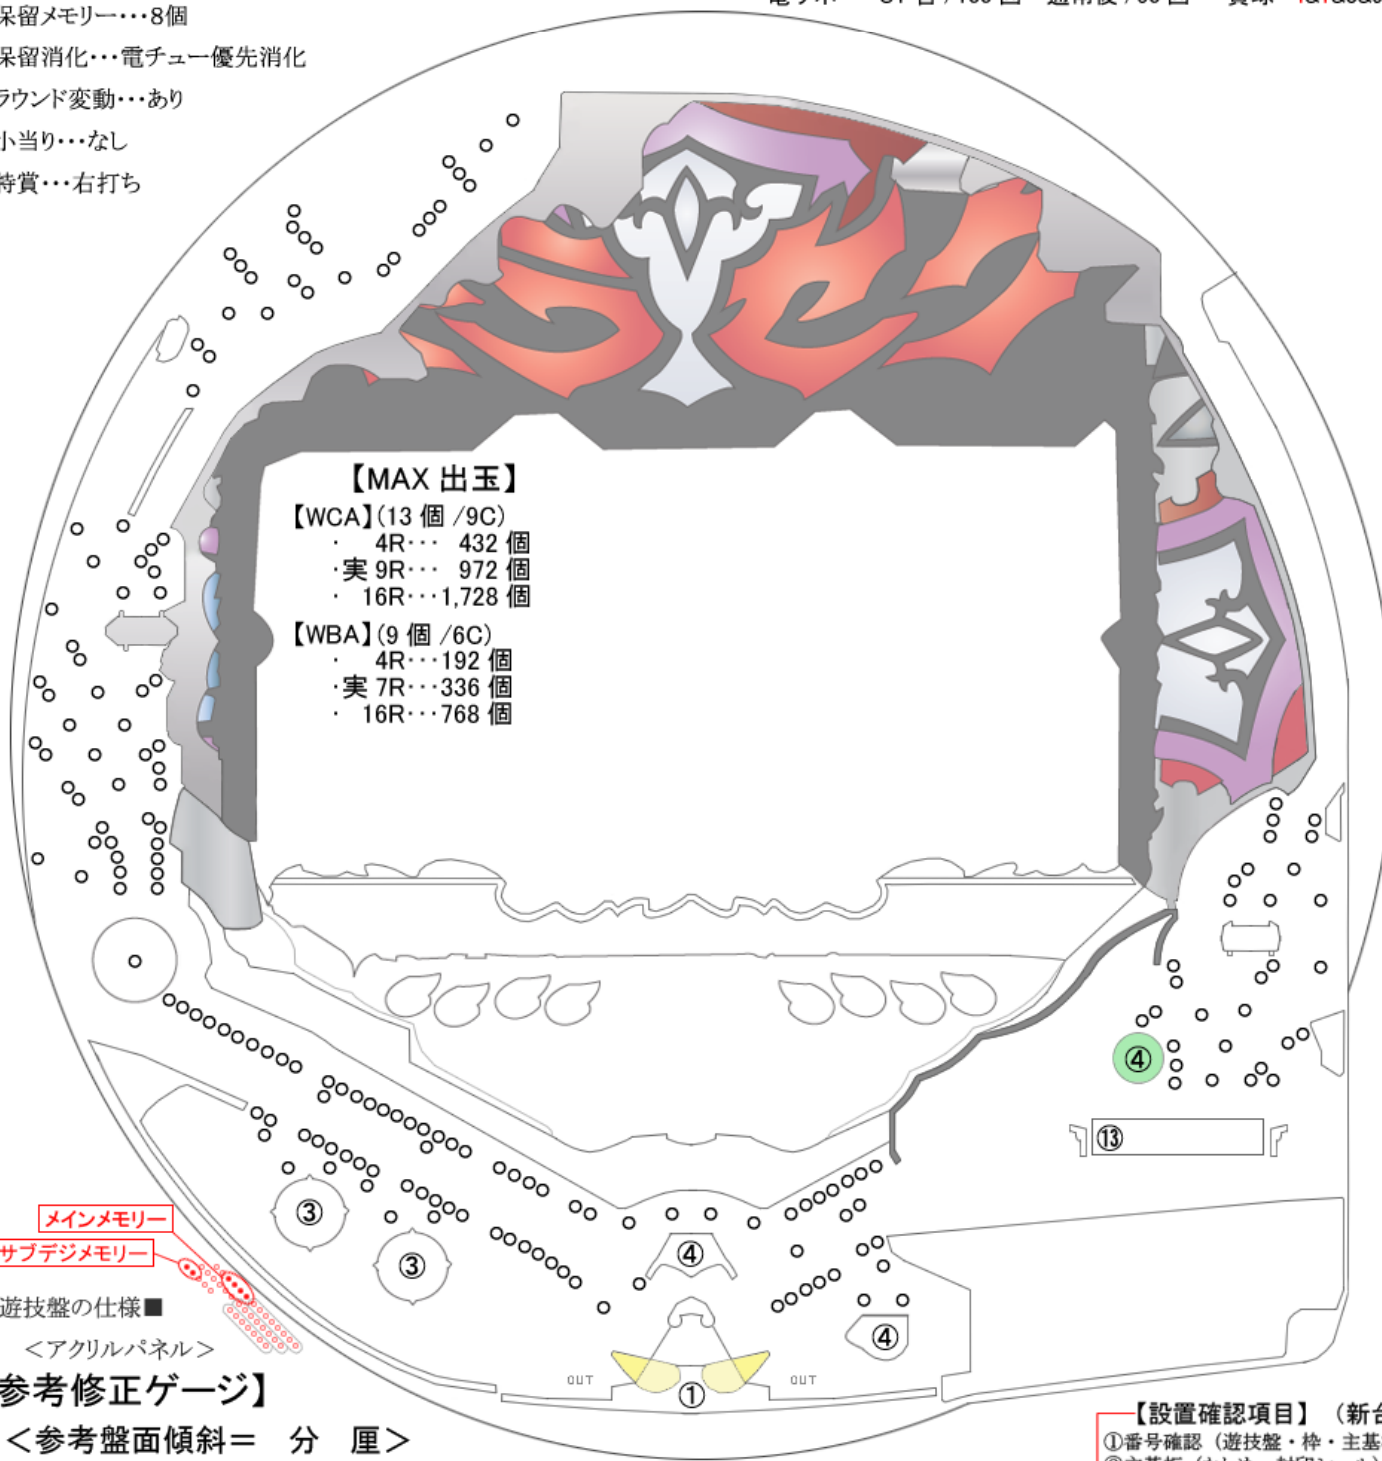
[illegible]

呆留メモリー・・・8個
呆留消化・・・電チュー優先消化
ラウンド変動・・・あり
小当り・・・なし
特賞・・・右打ち

【MAX 出玉】
【WCA】(13 個 /9C)
・ 4R・・・ 432 個
・実 9R・・・ 972 個
・ 16R・・・1,728 個
【WBA】(9 個 /6C)
・ 4R・・・192 個
・実 7R・・・336 個
・ 16R・・・768 個

④
⑬
③
③
④
④
OUT
①
OUT

メインメモリー
サブデジメモリー
遊技盤の仕様■
＜アクリルパネル＞
参考修正ゲージ】
＜参考盤面傾斜＝ 分 厘＞

【設置確認項目】（新台
①番号確認（遊技盤・枠・主基
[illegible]